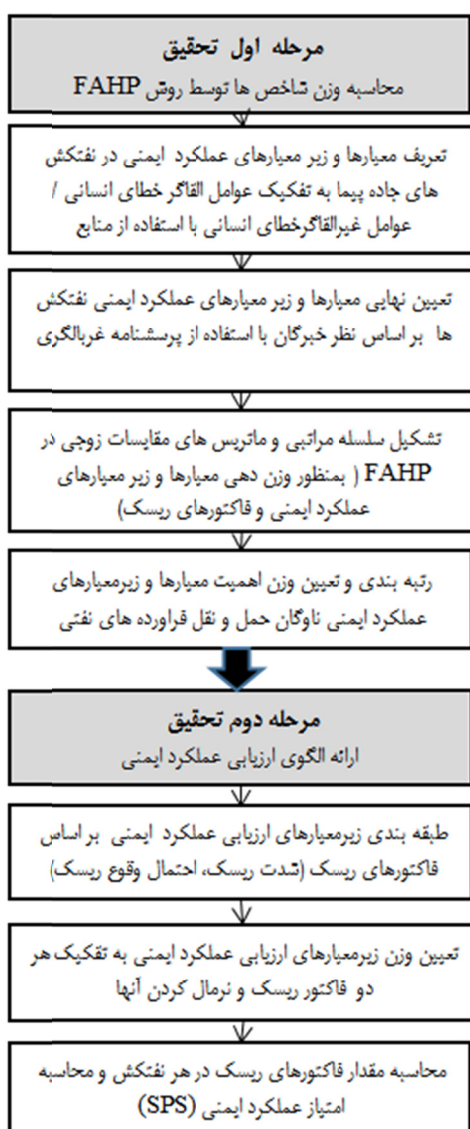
مرحله اول تحقیق
محاسبه وزن شاخص ها توسط روش FAHP

تعریف معیارها و زیر معیارهای عملکرد ایمنی در نفتکش های جاده پیما به تفکیک عوامل القاگر خطای انسانی / عوامل غیرالقاگرخطای انسانی با استفاده از منابع

تعیین نهایی معیارها و زیر معیارهای عملکرد ایمنی نفتکش ها بر اساس نظر خبرگان با استفاده از پرسشنامه غربالگری

تشکیل سلسله مراتبی و ماتریس های مقایسات زوجی در FAHP ( بمنظور وزن دهی معیارها و زیر معیارهای عملکرد ایمنی و فاکتورهای ریسک)

رتبه بندی و تعیین وزن اهمیت معیارها و زیرمعیارهای عملکرد ایمنی ناوگان حمل و نقل فراورده های نفتی

مرحله دوم تحقیق
ارائه الگوی ارزیابی عملکرد ایمنی

طبقه بندی زیرمعیارهای ارزیابی عملکرد ایمنی بر اساس فاکتورهای ریسک (شدت ریسک، احتمال وقوع ریسک)

تعیین وزن زیرمعیارهای ارزیابی عملکرد ایمنی به تفکیک هر دو فاکتور ریسک و نرمال کردن آنها

محاسبه مقدار فاکتورهای ریسک در هر نفتکش و محاسبه امتیاز عملکرد ایمنی (SPS)